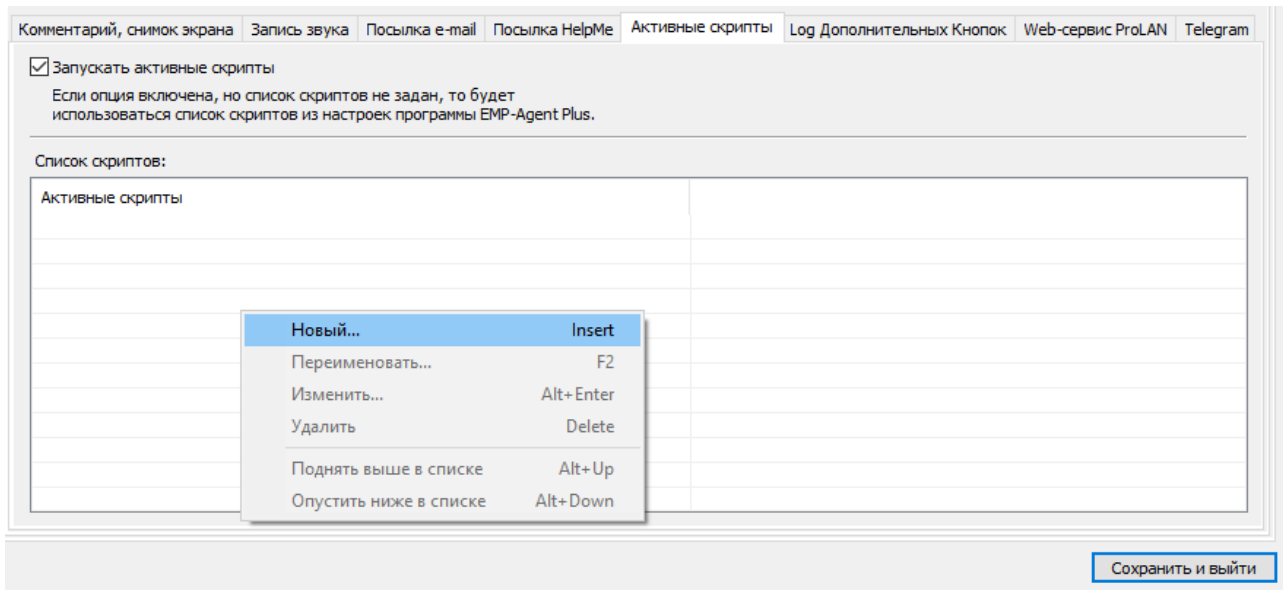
Комментарий, снимок экрана | Запись звука | Посылка e-mail | Посылка HelpMe | Активные скрипты | Log Дополнительных Кнопок | Web-сервис ProLAN | Telegram

Запускать активные скрипты

Если опция включена, но список скриптов не задан, то будет использоваться список скриптов из настроек программы EMP-Agent Plus.

Список скриптов:

Активные скрипты

Новый... Insert
Переименовать... F2
Изменить... Alt+Enter
Удалить Delete
Поднять выше в списке Alt+Up
Опустить ниже в списке Alt+Down

Сохранить и выйти